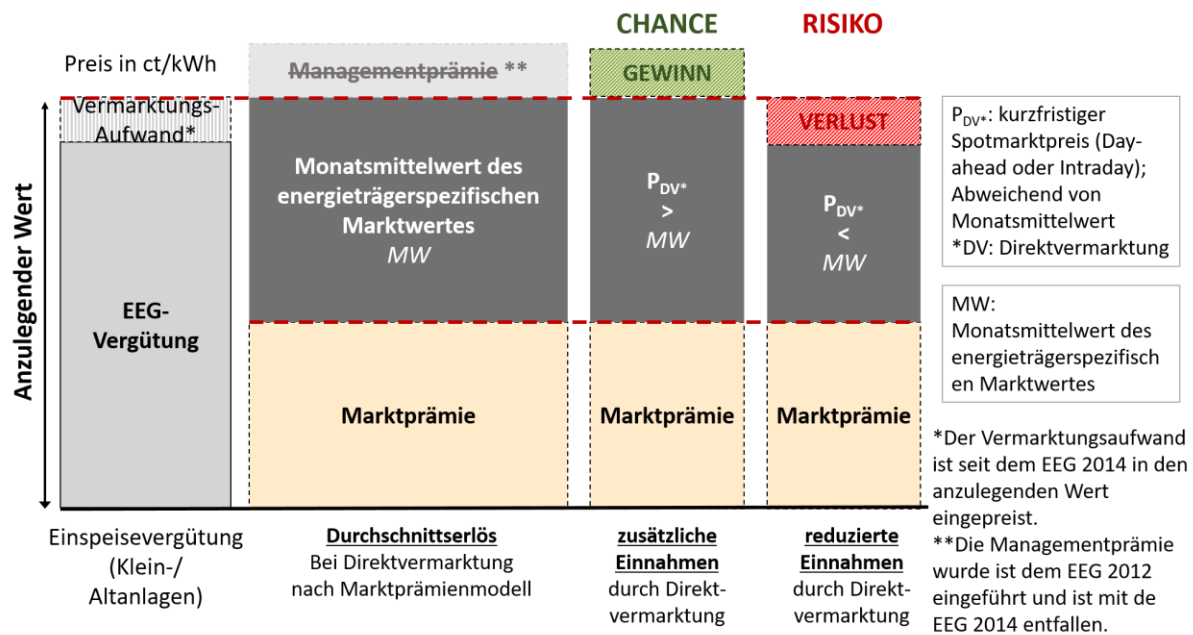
CHANCE

RISIKO

Preis in ct/kWh

Managementprämie **

GEWINN

Vermarktungs-Aufwand*

VERLUST

$P_{DV*}$: kurzfristiger Spotmarktpreis (Day-ahead oder Intraday); Abweichend von Monatsmittelwert
*DV: Direktvermarktung

Anzulegender Wert

Monatsmittelwert des energieträgerspezifischen Marktwertes
MW

$P_{DV*}$
>
MW

$P_{DV*}$
<
MW

EEG-Vergütung

MW: Monatsmittelwert des energieträgerspezifischen Marktwertes

Marktprämie

Marktprämie

Marktprämie

*Der Vermarktungsaufwand ist seit dem EEG 2014 in den anzulegenden Wert eingepreist.
**Die Managementprämie wurde ist dem EEG 2012 eingeführt und ist mit de EEG 2014 entfallen.

Einspeisevergütung (Klein-/ Altanlagen)

Durchschnittserlös
Bei Direktvermarktung nach Marktprämienmodell

zusätzliche Einnahmen
durch Direktvermarktung

reduzierte Einnahmen
durch Direktvermarktung